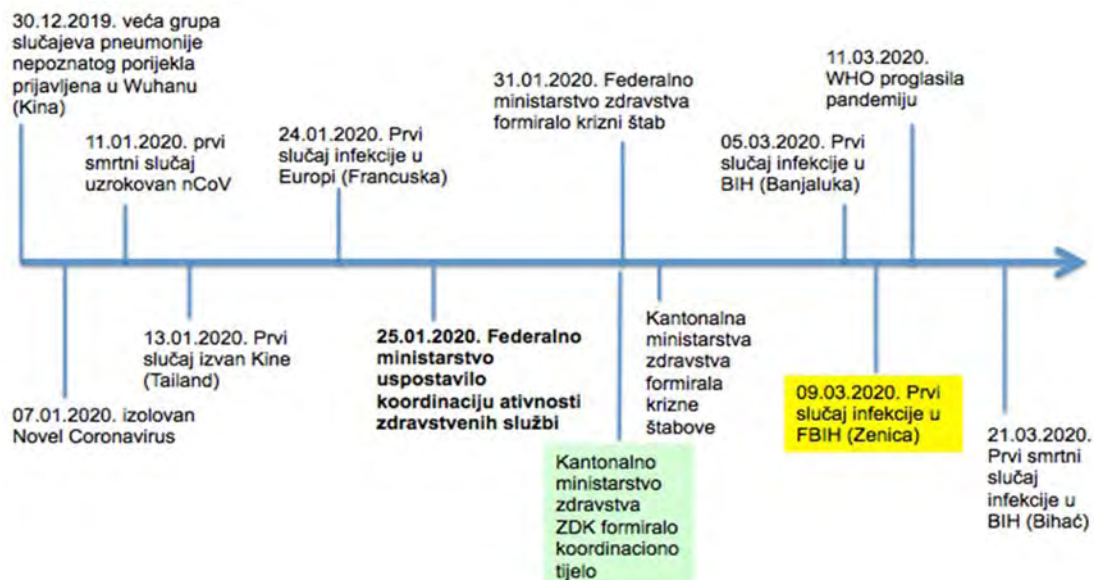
30.12.2019. veća grupa slučajeva pneumonije nepoznatog porijekla prijavljena u Wuhanu (Kina)

11.01.2020. prvi smrtni slučaj uzrokovan nCoV

24.01.2020. Prvi slučaj infekcije u Europi (Francuska)

31.01.2020. Federalno ministarstvo zdravstva formiralo krizni štab

05.03.2020. Prvi slučaj infekcije u BIH (Banjaluka)

11.03.2020. WHO proglasila pandemiju

07.01.2020. izolovan Novel Coronavirus

13.01.2020. Prvi slučaj izvan Kine (Tailand)

**25.01.2020. Federalno ministarstvo uspostavilo koordinaciju ativnosti zdravstvenih službi**

Kantonalno ministarstvo zdravstva ZDK formiralo koordinaciono tijelo

Kantonalna ministarstva zdravstva formirala krizne štabove

09.03.2020. Prvi slučaj infekcije u FBIH (Zenica)

21.03.2020. Prvi smrtni slučaj infekcije u BIH (Bihać)